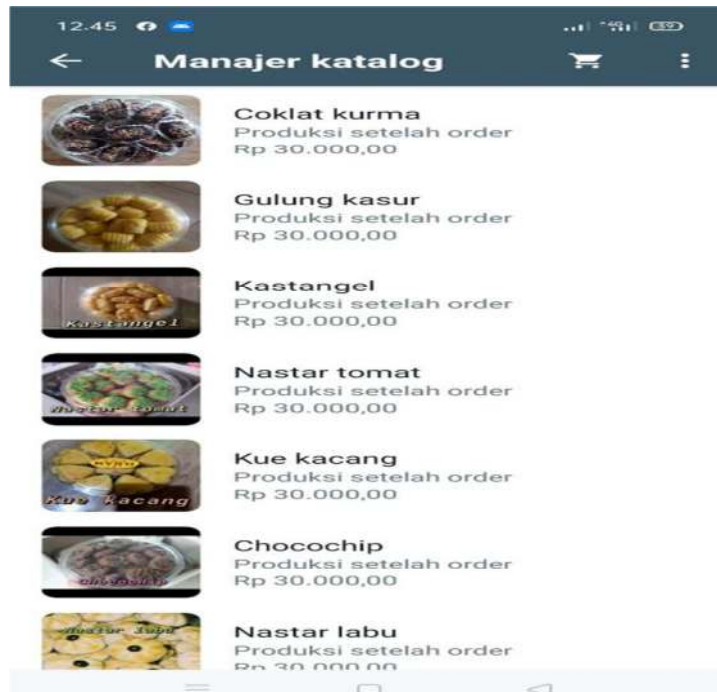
12.45

Manajer katalog

Coklat kurma
Produksi setelah order
Rp 30.000,00

Gulung kasur
Produksi setelah order
Rp 30.000,00

Kastangel
Produksi setelah order
Rp 30.000,00

Nastar tomat
Produksi setelah order
Rp 30.000,00

Kue kacang
Produksi setelah order
Rp 30.000,00

Chocochip
Produksi setelah order
Rp 30.000,00

Nastar labu
Produksi setelah order
Rp 30.000,00

Kastangel

Nastar tomat

Kue kacang

chocochip

Nastar labu